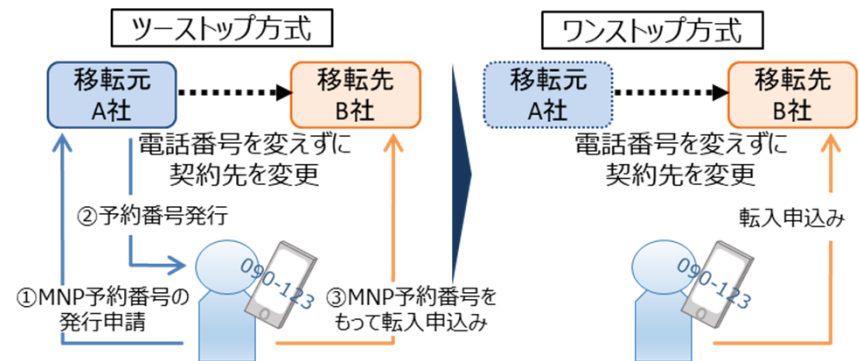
ツーストップ方式

移転元
A社

移転先
B社

電話番号を変えずに
契約先を変更

②予約番号発行

090-123

①MNP予約番号の
発行申請

③MNP予約番号を
もって転入申込み

ワンストップ方式

移転元
A社

移転先
B社

電話番号を変えずに
契約先を変更

転入申込み

090-123